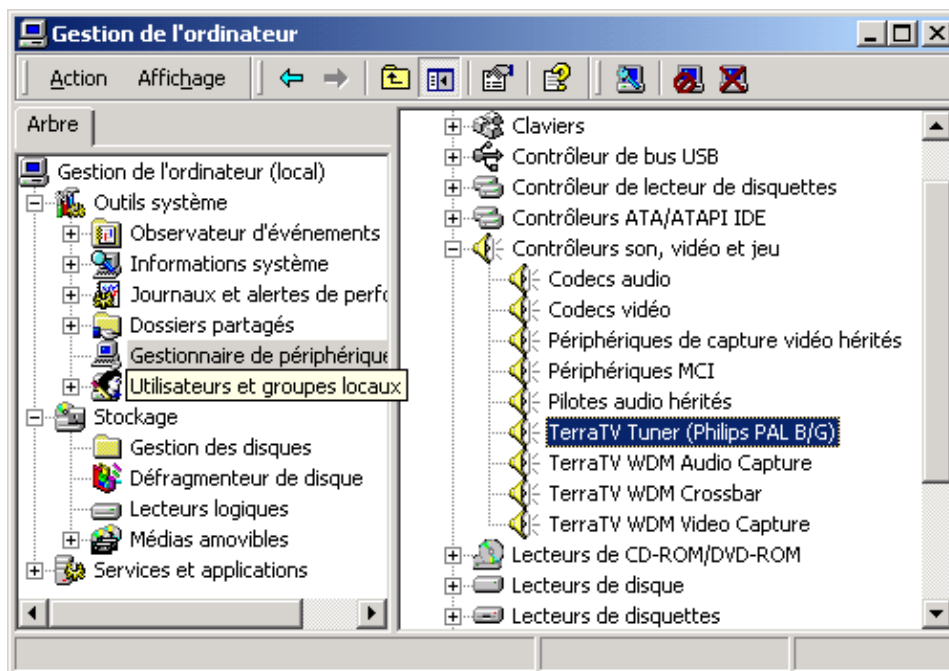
Gestion de l'ordinateur

Action Affichage

Arbre

Gestion de l'ordinateur (local)
Outils système
Observateur d'événements
Informations système
Journaux et alertes de perfo
Dossiers partagés
Gestionnaire de périphérique
Utilisateurs et groupes locaux
Stockage
Gestion des disques
Défragmenteur de disque
Lecteurs logiques
Médias amovibles
Services et applications

Claviers
Contrôleur de bus USB
Contrôleur de lecteur de disquettes
Contrôleurs ATA/ATAPI IDE
Contrôleurs son, vidéo et jeu
Codecs audio
Codecs vidéo
Périphériques de capture vidéo hérités
Périphériques MCI
Pilotes audio hérités
TerraTV Tuner (Philips PAL B/G)
TerraTV WDM Audio Capture
TerraTV WDM Crossbar
TerraTV WDM Video Capture
Lecteurs de CD-ROM/DVD-ROM
Lecteurs de disque
Lecteurs de disquettes